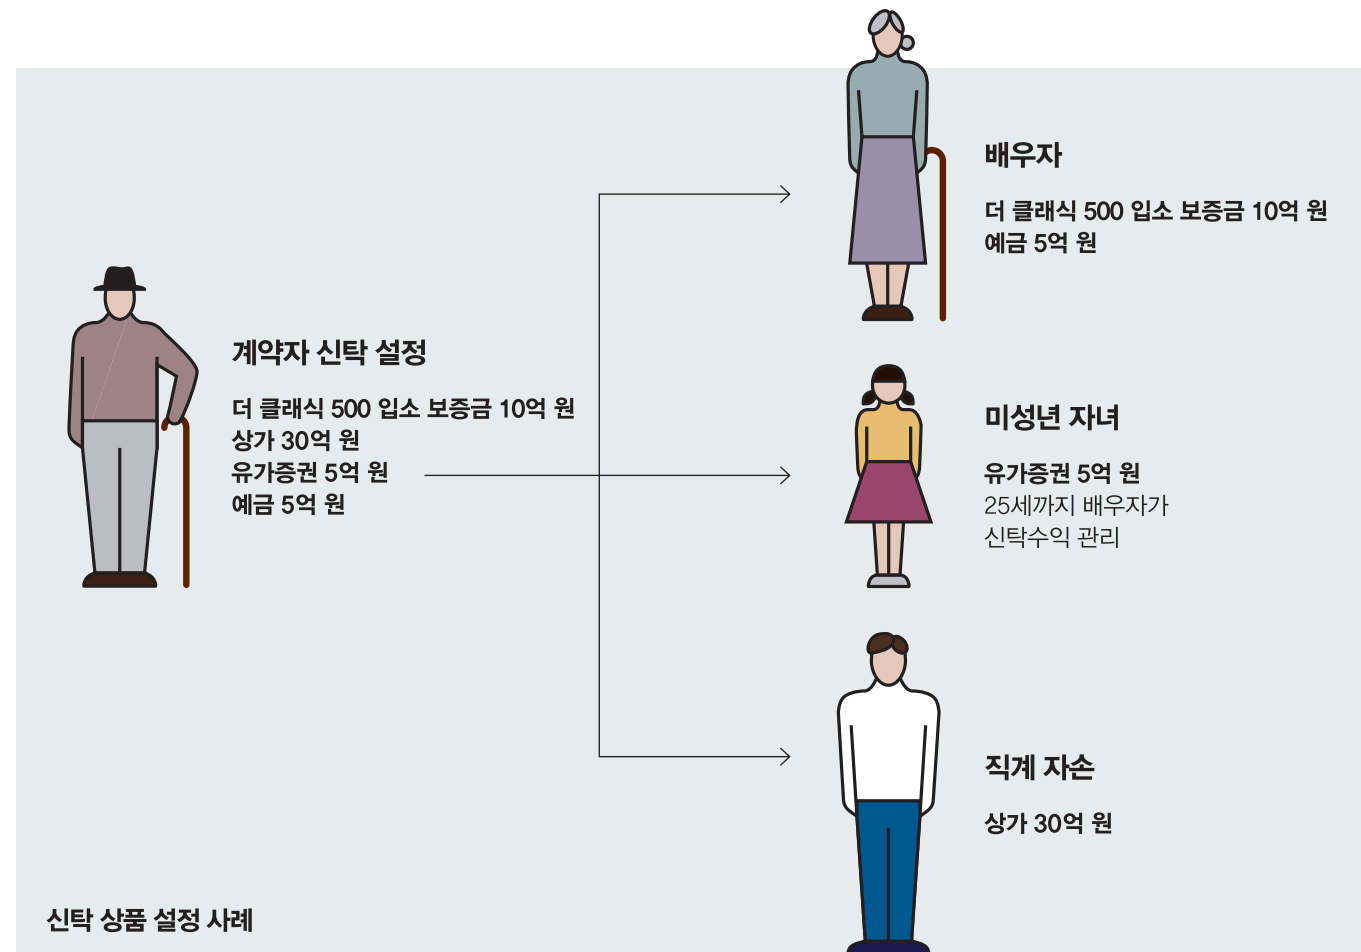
계약자 신탁 설정

더 클래식 500 입소 보증금 10억 원
상가 30억 원
유가증권 5억 원
예금 5억 원

배우자

더 클래식 500 입소 보증금 10억 원
예금 5억 원

미성년 자녀

유가증권 5억 원
25세까지 배우자가
신탁수익 관리

직계 자손

상가 30억 원

신탁 상품 설정 사례